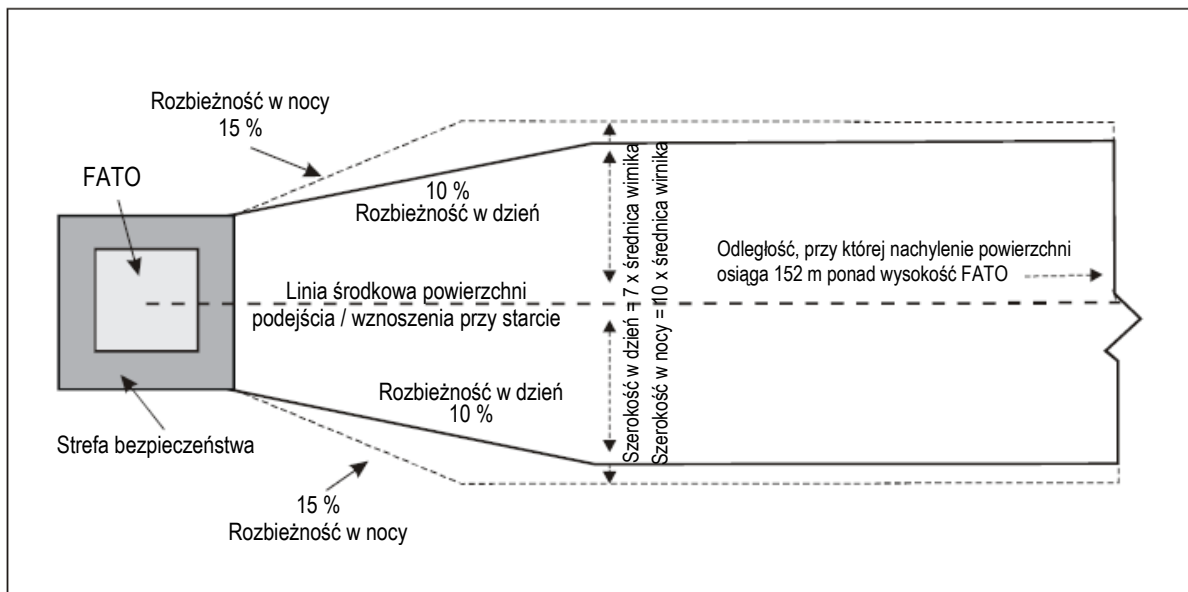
Rozbieżność w nocy
15 %

FATO

10 %
Rozbieżność w dzień

Linia środkowa powierzchni podejścia / wznoszenia przy starcie

Szerokość w dzień = 7 x średnica wirnika
Szerokość w nocy = 10 x średnica wirnika

Odległość, przy której nachylenie powierzchni osiąga 152 m ponad wysokość FATO

Rozbieżność w dzień
10 %

Strefa bezpieczeństwa

15 %
Rozbieżność w nocy